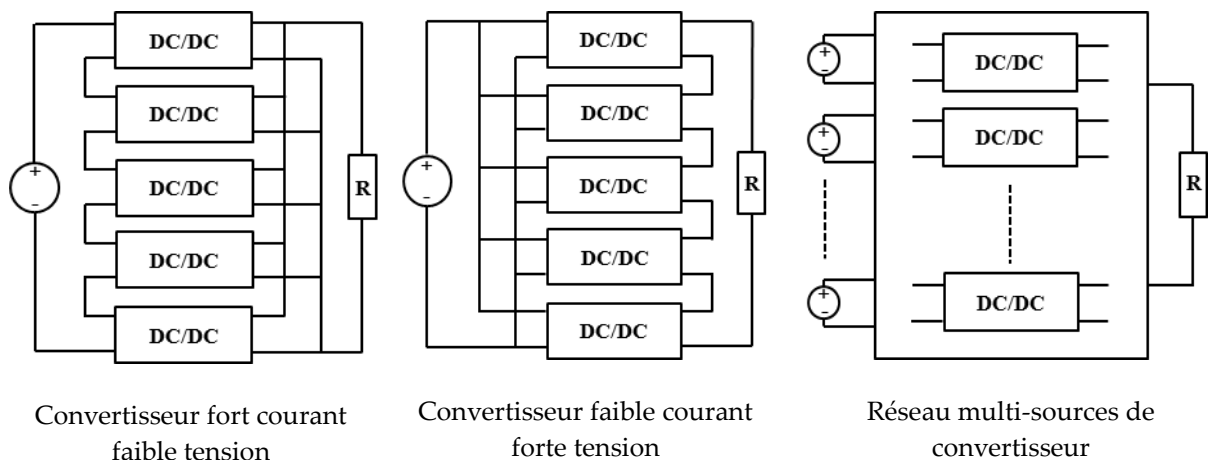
DC/DC

DC/DC

DC/DC

DC/DC

DC/DC

+

-

R

Convertisseur fort courant faible tension

DC/DC

DC/DC

DC/DC

DC/DC

DC/DC

+

-

R

Convertisseur faible courant forte tension

+

-

+

-

+

-

DC/DC

DC/DC

DC/DC

R

Réseau multi-sources de convertisseur